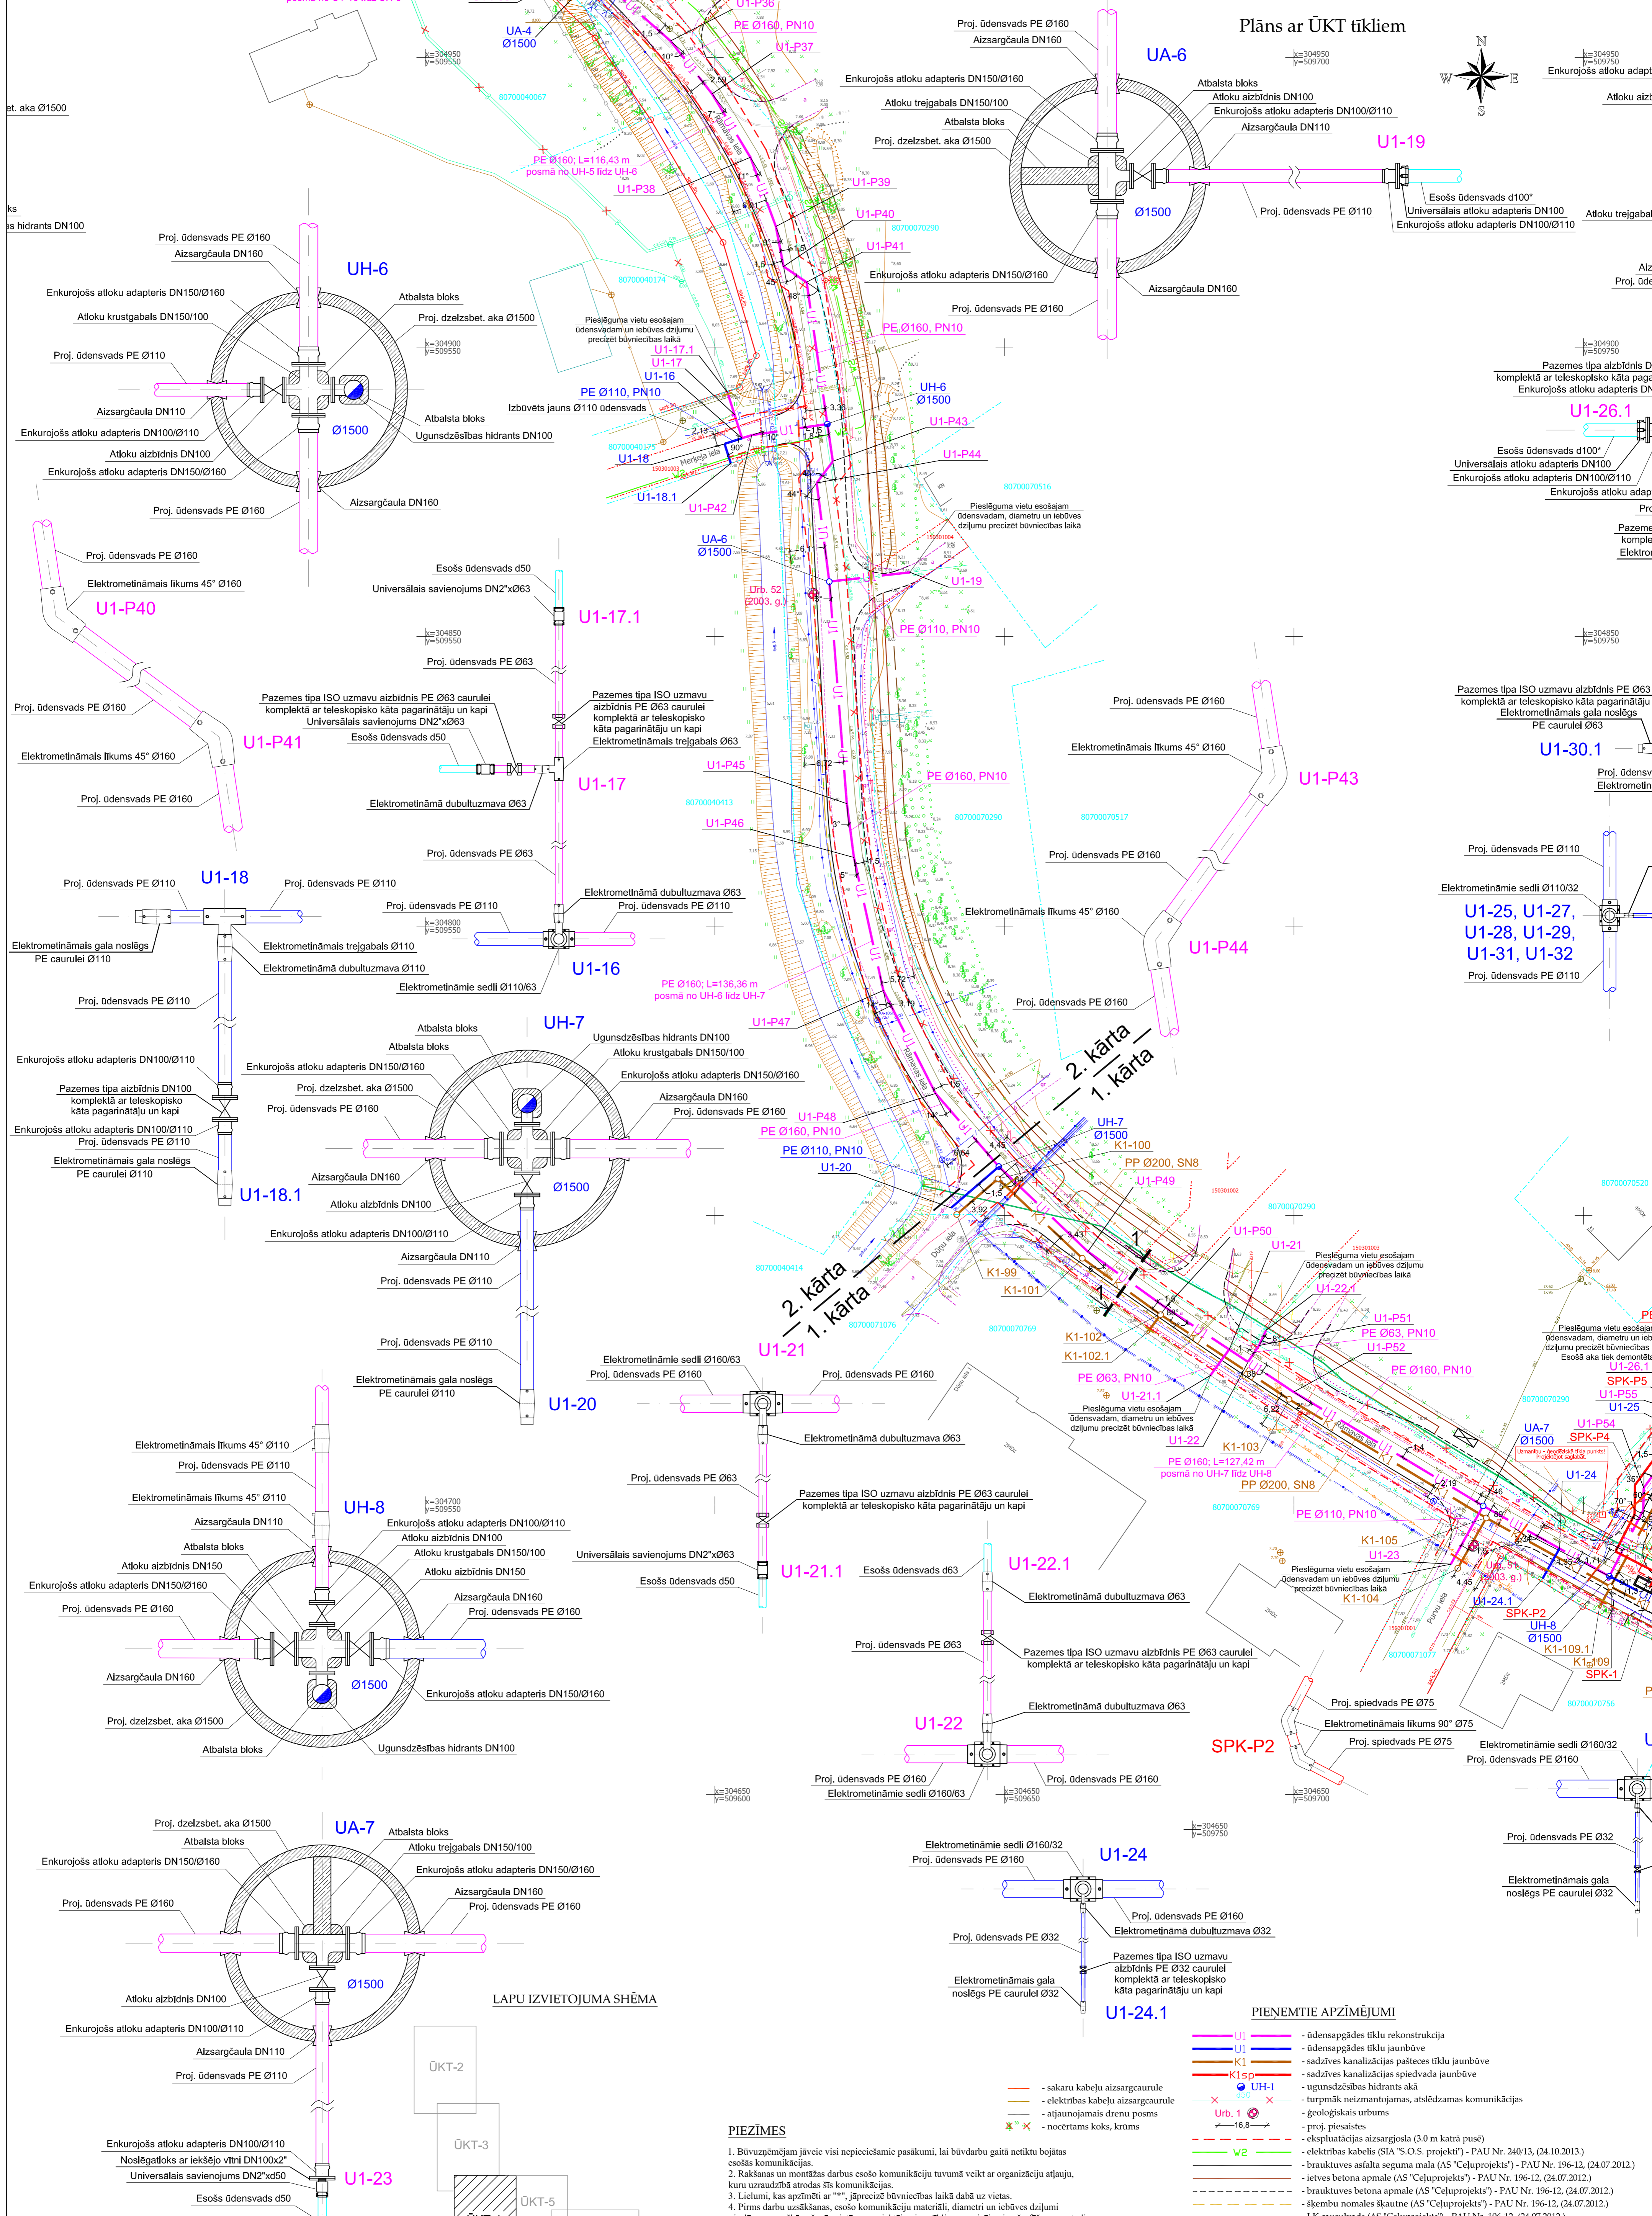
Plāns ar ŪKT tīkliem

UA-6
Proj. ūdensvads PE Ø160
Aizsargčaula DN160
Enkurojošs atloku adapteris DN150/Ø160
Atloku trejgabals DN150/100
Atbalsta bloks
Proj. dzelzsbet. aka Ø1500
Atbalsta bloks
Atloku aizbīdnis DN100
Enkurojošs atloku adapteris DN100/Ø110
Aizsargčaula DN110
Ø1500
U1-19
Esošs ūdensvads d100*
Universālais atloku adapteris DN100
Enkurojošs atloku adapteris DN100/Ø110
Proj. ūdensvads PE Ø110
Enkurojošs atloku adapteris DN150/Ø160
Proj. ūdensvads PE Ø160
Aizsargčaula DN160

UH-6
Proj. ūdensvads PE Ø160
Aizsargčaula DN160
Enkurojošs atloku adapteris DN150/Ø160
Atloku krustgabals DN150/100
Proj. ūdensvads PE Ø110
Atbalsta bloks
Proj. dzelzsbet. aka Ø1500
Aizsargčaula DN110
Enkurojošs atloku adapteris DN100/Ø110
Atloku aizbīdnis DN100
Enkurojošs atloku adapteris DN150/Ø160
Ø1500
Atbalsta bloks
Ugunsdzēsības hidrants DN100
Proj. ūdensvads PE Ø160
Aizsargčaula DN160

U1-P40
Proj. ūdensvads PE Ø160
Elektrometināmais līkums 45° Ø160
U1-P41
Proj. ūdensvads PE Ø160
Elektrometināmais līkums 45° Ø160
Proj. ūdensvads PE Ø160

U1-17.1
Esošs ūdensvads d50
Universālais savienojums DN2"xØ63
Proj. ūdensvads PE Ø63
Pazemes tipa ISO uzmavu aizbīdnis PE Ø63 caurulei komplektā ar teleskopisko kāta pagarinātāju un kapi
Universālais savienojums DN2"xØ63
Esošs ūdensvads d50
Pazemes tipa ISO uzmavu aizbīdnis PE Ø63 caurulei komplektā ar teleskopisko kāta pagarinātāju un kapi
Elektrometināmais trejgabals Ø63
U1-17
Elektrometināmā dubultuzmava Ø63
Proj. ūdensvads PE Ø63

U1-18
Proj. ūdensvads PE Ø110
Proj. ūdensvads PE Ø110
Elektrometināmais gala noslēgs PE caurulei Ø110
Elektrometināmais trejgabals Ø110
Elektrometināmā dubultuzmava Ø110
Proj. ūdensvads PE Ø110
Enkurojošs atloku adapteris DN100/Ø110
Pazemes tipa aizbīdnis DN100 komplektā ar teleskopisko kāta pagarinātāju un kapi
Enkurojošs atloku adapteris DN100/Ø110
Proj. ūdensvads PE Ø110
Elektrometināmais gala noslēgs PE caurulei Ø110
U1-18.1

Elektrometināmā dubultuzmava Ø63
Proj. ūdensvads PE Ø110
Proj. ūdensvads PE Ø110
U1-16
Elektrometināmie sedli Ø110/63

UH-7
Atbalsta bloks
Atbalsta bloks
Enkurojošs atloku adapteris DN150/Ø160
Proj. dzelzsbet. aka Ø1500
Proj. ūdensvads PE Ø160
Ugunsdzēsības hidrants DN100
Atloku krustgabals DN150/100
Enkurojošs atloku adapteris DN150/Ø160
Aizsargčaula DN160
Proj. ūdensvads PE Ø160
Ø1500
Aizsargčaula DN160
Atloku aizbīdnis DN100
Enkurojošs atloku adapteris DN100/Ø110
Aizsargčaula DN110
Proj. ūdensvads PE Ø110
Proj. ūdensvads PE Ø110
Elektrometināmais gala noslēgs PE caurulei Ø110
U1-20

U1-21
Elektrometināmie sedli Ø160/63
Proj. ūdensvads PE Ø160
Proj. ūdensvads PE Ø160
Elektrometināmā dubultuzmava Ø63
Proj. ūdensvads PE Ø63
Pazemes tipa ISO uzmavu aizbīdnis PE Ø63 caurulei komplektā ar teleskopisko kāta pagarinātāju un kapi
Universālais savienojums DN2"xØ63
Esošs ūdensvads d50
U1-21.1

U1-22.1
Esošs ūdensvads d63
Elektrometināmā dubultuzmava Ø63
Proj. ūdensvads PE Ø63
Pazemes tipa ISO uzmavu aizbīdnis PE Ø63 caurulei komplektā ar teleskopisko kāta pagarinātāju un kapi
Elektrometināmā dubultuzmava Ø63
U1-22
Proj. ūdensvads PE Ø160
Proj. ūdensvads PE Ø160
Elektrometināmie sedli Ø160/63

U1-P43
Proj. ūdensvads PE Ø160
Elektrometināmais līkums 45° Ø160
Proj. ūdensvads PE Ø160
Elektrometināmais līkums 45° Ø160
U1-P44
Proj. ūdensvads PE Ø160

2. kārta
1. kārta
2. kārta
1. kārta

UH-8
Elektrometināmais līkums 45° Ø110
Proj. ūdensvads PE Ø110
Elektrometināmais līkums 45° Ø110
Aizsargčaula DN110
Atbalsta bloks
Atloku aizbīdnis DN150
Enkurojošs atloku adapteris DN150/Ø160
Proj. ūdensvads PE Ø160
Aizsargčaula DN160
Proj. dzelzsbet. aka Ø1500
Atbalsta bloks
Enkurojošs atloku adapteris DN100/Ø110
Atloku aizbīdnis DN100
Atloku krustgabals DN150/100
Atloku aizbīdnis DN150
Aizsargčaula DN160
Proj. ūdensvads PE Ø160
Ø1500
Enkurojošs atloku adapteris DN150/Ø160
Ugunsdzēsības hidrants DN100

UA-7
Proj. dzelzsbet. aka Ø1500
Atbalsta bloks
Atbalsta bloks
Atloku trejgabals DN150/100
Enkurojošs atloku adapteris DN150/Ø160
Enkurojošs atloku adapteris DN150/Ø160
Proj. ūdensvads PE Ø160
Aizsargčaula DN160
Proj. ūdensvads PE Ø160
Ø1500
Atloku aizbīdnis DN100
Enkurojošs atloku adapteris DN100/Ø110
Aizsargčaula DN110
Proj. ūdensvads PE Ø110
Enkurojošs atloku adapteris DN100/Ø110
Noslēgtais atloku ar iekšējo vītni DN100x2"
Universālais savienojums DN2"xd50
U1-23
Esošs ūdensvads d50

LAPU IZVIETOJUMA SHĒMA
ŪKT-2
ŪKT-3
ŪKT-5

U1-24
Elektrometināmie sedli Ø160/32
Proj. ūdensvads PE Ø160
Proj. ūdensvads PE Ø160
Elektrometināmā dubultuzmava Ø32
Proj. ūdensvads PE Ø32
Pazemes tipa ISO uzmavu aizbīdnis PE Ø32 caurulei komplektā ar teleskopisko kāta pagarinātāju un kapi
Elektrometināmais gala noslēgs PE caurulei Ø32
U1-24.1

SPK-P2
Proj. spiedvads PE Ø75
Elektrometināmais līkums 90° Ø75
Proj. spiedvads PE Ø75
Elektrometināmie sedli Ø160/32
Proj. ūdensvads PE Ø160
Proj. ūdensvads PE Ø32
Elektrometināmais gala noslēgs PE caurulei Ø32

U1-26.1
Pazemes tipa aizbīdnis D
komplektā ar teleskopisko kāta paga
Enkurojošs atloku adapteris DN
Esošs ūdensvads d100*
Universālais atloku adapteris DN100
Enkurojošs atloku adapteris DN100/Ø110
Enkurojošs atloku adap
U1-30.1
Pazemes tipa ISO uzmavu aizbīdnis PE Ø63
komplektā ar teleskopisko kāta pagarinātāju
Elektrometināmais gala noslēgs
PE caurulei Ø63
Proj. ūdensvads PE Ø110
Elektrometināmie sedli Ø110/32
U1-25, U1-27, U1-28, U1-29, U1-31, U1-32
Proj. ūdensvads PE Ø110
Enkurojošs atloku adapt
Atloku aizb
Atloku trejgabal

UA-4 Ø1500
PE Ø160, PN10
U1-P37
U1-P36
PE Ø160; L=116,43 m posmā no UH-5 līdz UH-6
U1-P38
U1-P39
U1-P40
U1-P41
PE Ø160, PN10
Pieslēguma vietu esošajam ūdensvadam un iebūves dziļumu precizēt būvniecības laikā
U1-17.1
U1-17
U1-16
PE Ø110, PN10
Izbūvēts jauns Ø110 ūdensvads
U1-18
U1-18.1
U1-P42
UH-6 Ø1500
U1-P43
U1-P44
UA-6 Ø1500
U1-19
PE Ø110, PN10
Urb. 52 (2003. g.)
U1-P45
U1-P46
PE Ø160, PN10
PE Ø160; L=136,36 m posmā no UH-6 līdz UH-7
U1-P47
U1-P48
PE Ø160, PN10
PE Ø110, PN10
U1-20
UH-7 Ø1500
K1-100
PP Ø200, SN8
U1-P49
U1-P50
U1-21
K1-99
K1-101
U1-22.1
K1-102
K1-102.1
PE Ø63, PN10
U1-21.1
U1-22
K1-103
PE Ø160; L=127,42 m posmā no UH-7 līdz UH-8
PP Ø200, SN8
PE Ø110, PN10
U1-P51
PE Ø63, PN10
U1-P52
PE Ø160, PN10
K1-105
U1-23
K1-104
UA-7 Ø1500
U1-P54
SPK-P4
U1-24
U1-24.1
SPK-P2
UH-8 Ø1500
K1-109.1
K1-109
SPK-1
U1-26.1
SPK-P5
U1-P55
U1-25
Pieslēguma vietu esošajam ūdensvadam, diametru un iebūves dziļumu precizēt būvniecības laikā
Urb. 51 (2003. g.)

PIENEMTIE APZĪMĒJUMI
U1 - ūdensapgādes tīklu rekonstrukcija
U1 - ūdensapgādes tīklu jaunbūve
K1 - sadzīves kanalizācijas pašteces tīklu jaunbūve
K1sp - sadzīves kanalizācijas spiedvada jaunbūve
UH-1 - ugunsdzēsības hidrants akā
- turpmāk neizmantojamas, atslēdzamas komunikācijas
Urb. 1 - ģeoloģiskais urbums
16,8 - proj. piesaistes
- ekspluatācijas aizsargjosla (3.0 m katrā pusē)
W2 - elektrības kabelis (SIA "S.O.S. projekti") - PAU Nr. 240/13, (24.10.2013.)
- brauktuves asfalta seguma mala (AS "Ceļuprojekts") - PAU Nr. 196-12, (24.07.2012.)
- ietves betona apmale (AS "Ceļuprojekts") - PAU Nr. 196-12, (24.07.2012.)
- brauktuves betona apmale (AS "Ceļuprojekts") - PAU Nr. 196-12, (24.07.2012.)
- šķembu nomales šķautne (AS "Ceļuprojekts") - PAU Nr. 196-12, (24.07.2012.)
- sakaru kabeļu aizsargcaurule
- elektrības kabeļu aizsargcaurule
- atjaunojamā drenu posms
- nocērtams koks, krūms

PIEZĪMES
1. Būvuzņēmējam jāveic visi nepieciešamie pasākumi, lai būvdarbu gaitā netiktu bojātas esošās komunikācijas.
2. Rakšanas un montāžas darbus esošo komunikāciju tuvumā veikt ar organizāciju atļauju, kuru uzraudzībā atrodas šīs komunikācijas.
3. Lielumi, kas apzīmēti ar "*", jāprecizē būvniecības laikā dabā uz vietas.
4. Pirms darbu uzsākšanas, esošo komunikāciju materiāli, diametri un iebūves dziļumi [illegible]